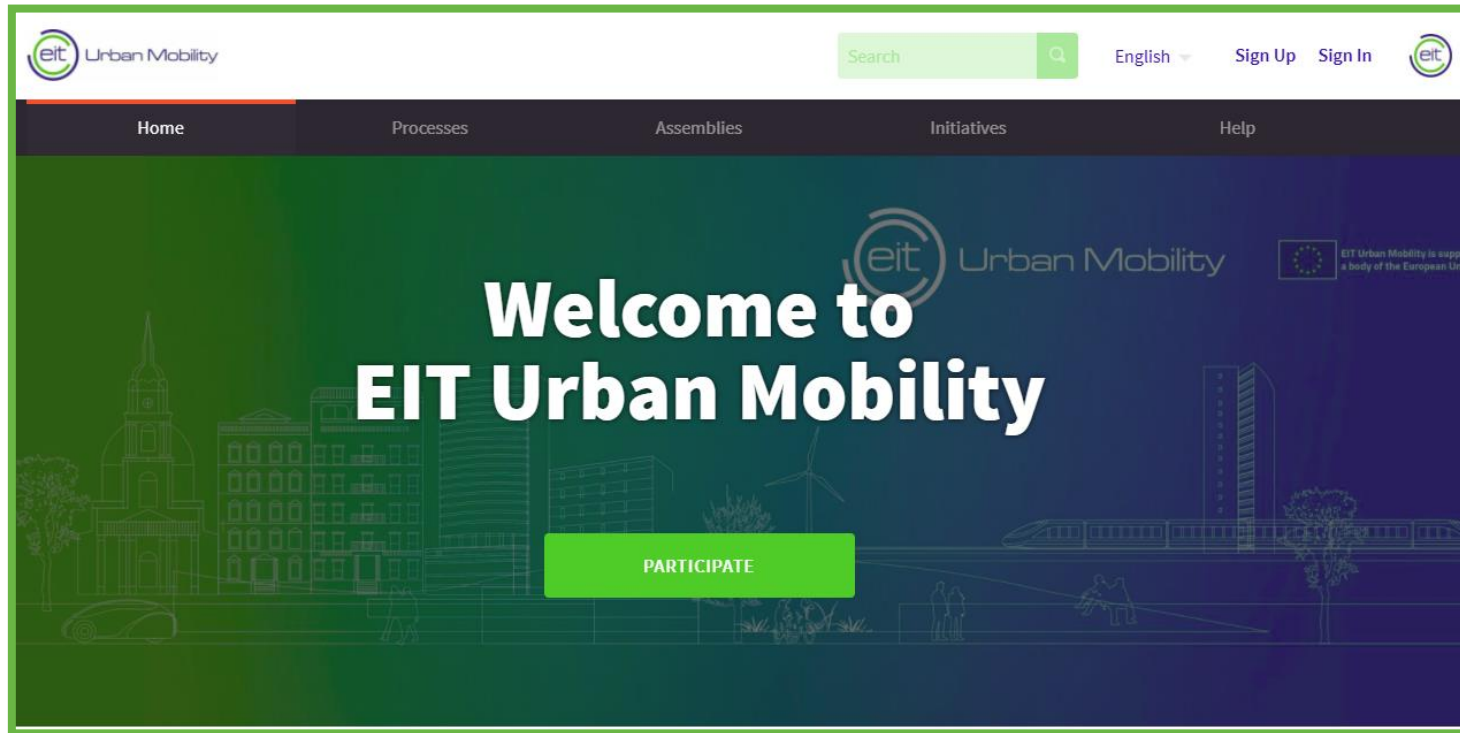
eit Urban Mobility

Search

English

Sign Up Sign In

eit

Home

Processes

Assemblies

Initiatives

Help

eit Urban Mobility

EIT Urban Mobility is supp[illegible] a body of the European U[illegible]

Welcome to EIT Urban Mobility

PARTICIPATE